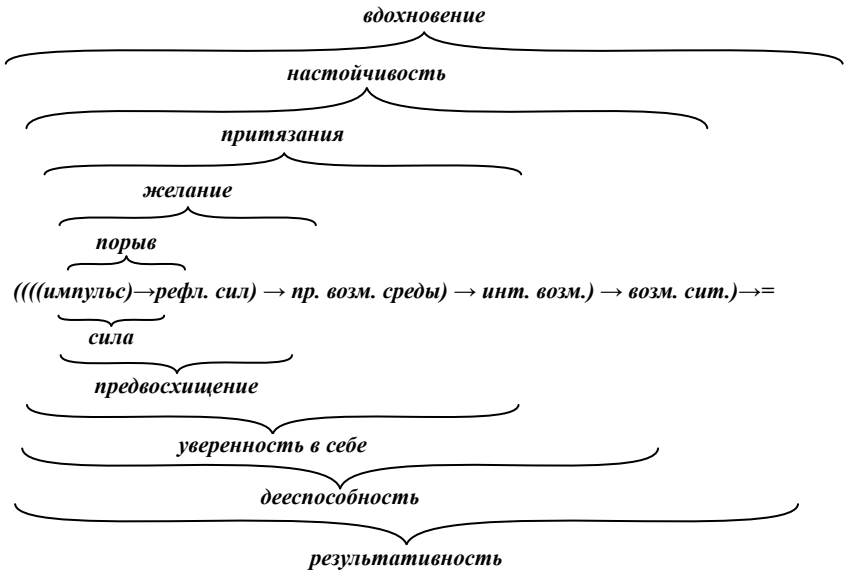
вдохновение

настойчивость

притязания

желание

порыв

((((импульс)→рефл. сил) → пр. возм. среды) → инт. возм.) → возм. сит.)→=

сила

предвосхищение

уверенность в себе

дееспособность

результативность